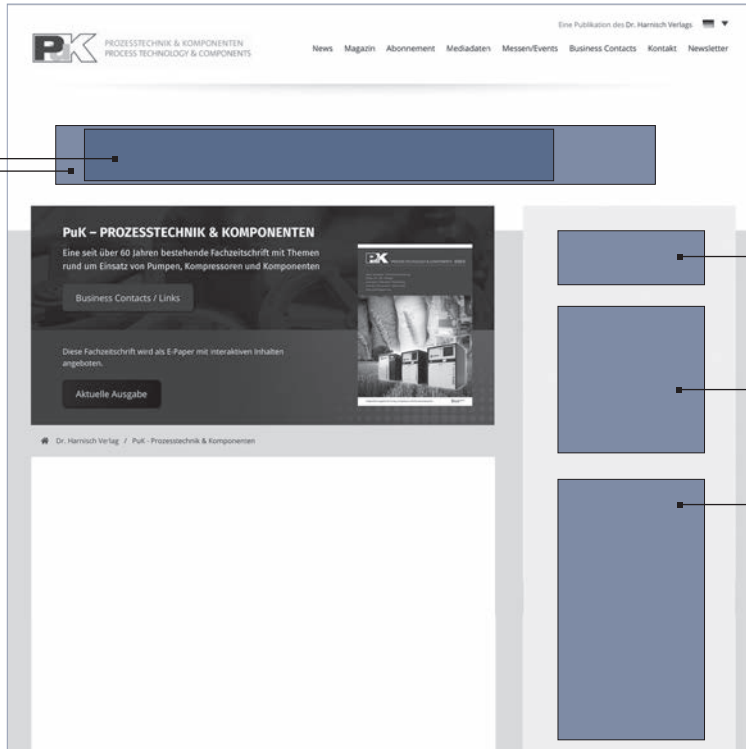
PROZESSTECHNIK & KOMPONENTEN
PROCESS TECHNOLOGY & COMPONENTS

Eine Publikation des Dr. Harnisch Verlags

News Magazin Abonnement Mediadaten Messen/Events Business Contacts Kontakt Newsletter

PuK – PROZESSTECHNIK & KOMPONENTEN

Eine seit über 60 Jahren bestehende Fachzeitschrift mit Themen rund um Einsatz von Pumpen, Kompressoren und Komponenten

Business Contacts / Links

Diese Fachzeitschrift wird als E-Paper mit interaktiven Inhalten angeboten.

Aktuelle Ausgabe

Dr. Harnisch Verlag / PuK - Prozesstechnik & Komponenten